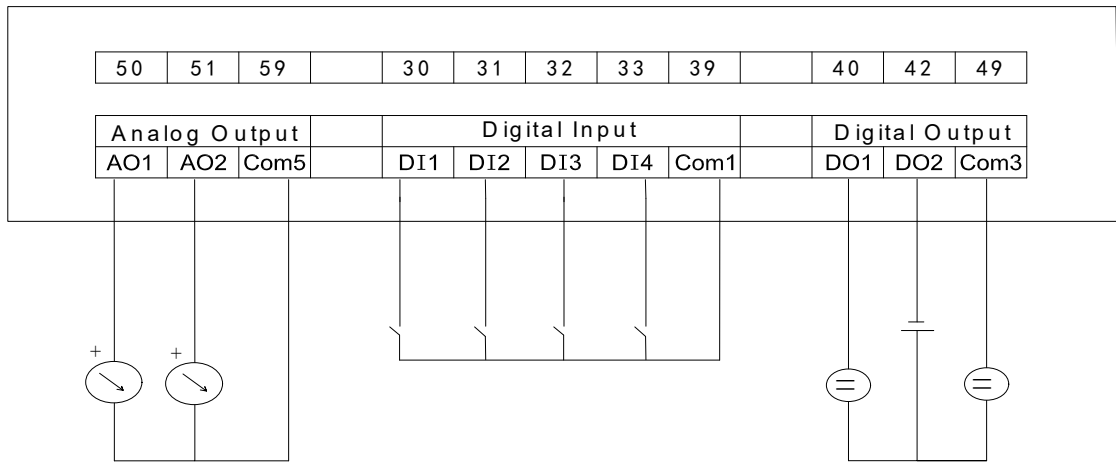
| 50 | 51 | 59 | | 30 | 31 | 32 | 33 | 39 | | 40 | 42 | 49 |
|---|---|---|---|---|---|---|---|---|---|---|---|---|

| Analog Output | | | | Digital Input | | | | | | Digital Output | | |
|---|---|---|---|---|---|---|---|---|---|---|---|---|
| AO1 | AO2 | Com5 | | DI1 | DI2 | DI3 | DI4 | Com1 | | DO1 | DO2 | Com3 |

+
+